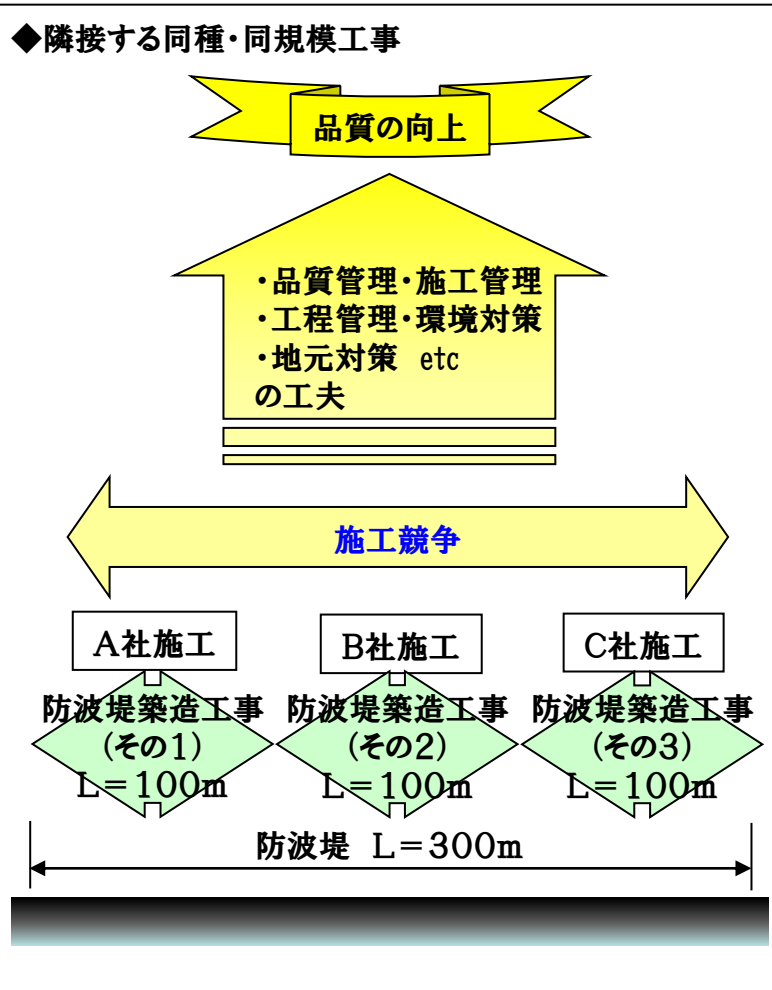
◆隣接する同種・同規模工事

品質の向上

・品質管理・施工管理
・工程管理・環境対策
・地元対策 etc
の工夫

施工競争

A社施工

B社施工

C社施工

防波堤築造工事
（その1）
L＝100m

防波堤築造工事
（その2）
L＝100m

防波堤築造工事
（その3）
L＝100m

防波堤 L＝300m